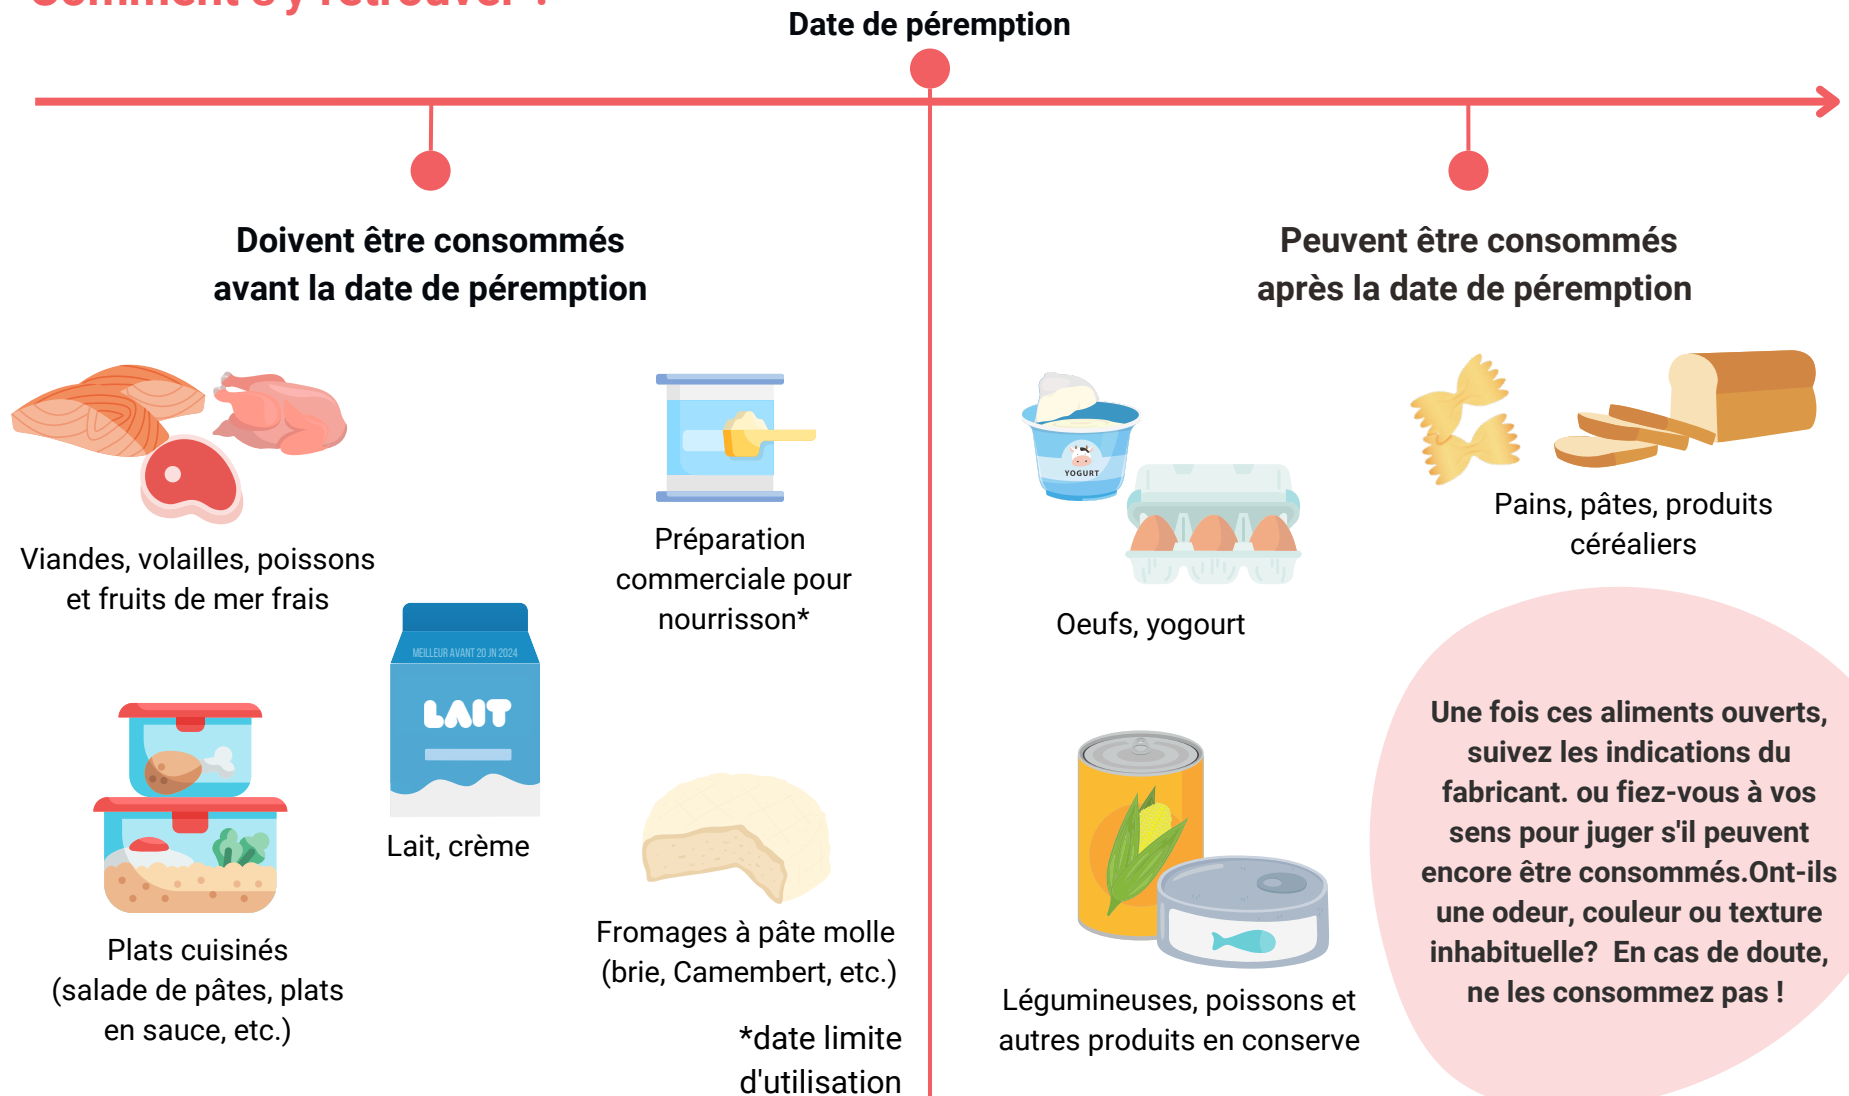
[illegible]

Date de péremption

Doivent être consommés avant la date de péremption

Peuvent être consommés après la date de péremption

Viandes, volailles, poissons et fruits de mer frais

Préparation commerciale pour nourrisson*

MEILLEUR AVANT 20 JN 2024

LAIT

Lait, crème

Plats cuisinés (salade de pâtes, plats en sauce, etc.)

Fromages à pâte molle (brie, Camembert, etc.)

*date limite d'utilisation

YOGURT

Oeufs, yogourt

Pains, pâtes, produits céréaliers

Légumineuses, poissons et autres produits en conserve

Une fois ces aliments ouverts, suivez les indications du fabricant. ou fiez-vous à vos sens pour juger s'il peuvent encore être consommés.Ont-ils une odeur, couleur ou texture inhabituelle? En cas de doute, ne les consommez pas !